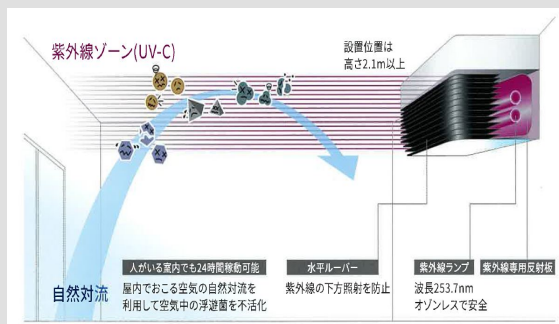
紫外線ゾーン(UV-C)

設置位置は
高さ2.1m以上

自然対流

人がいる室内でも24時間稼動可能
屋内でおこる空気の自然対流を利用して空気中の浮遊菌を不活化

水平ルーバー
紫外線の下方照射を防止

紫外線ランプ
波長253.7nm
オゾンレスで安全

紫外線専用反射板